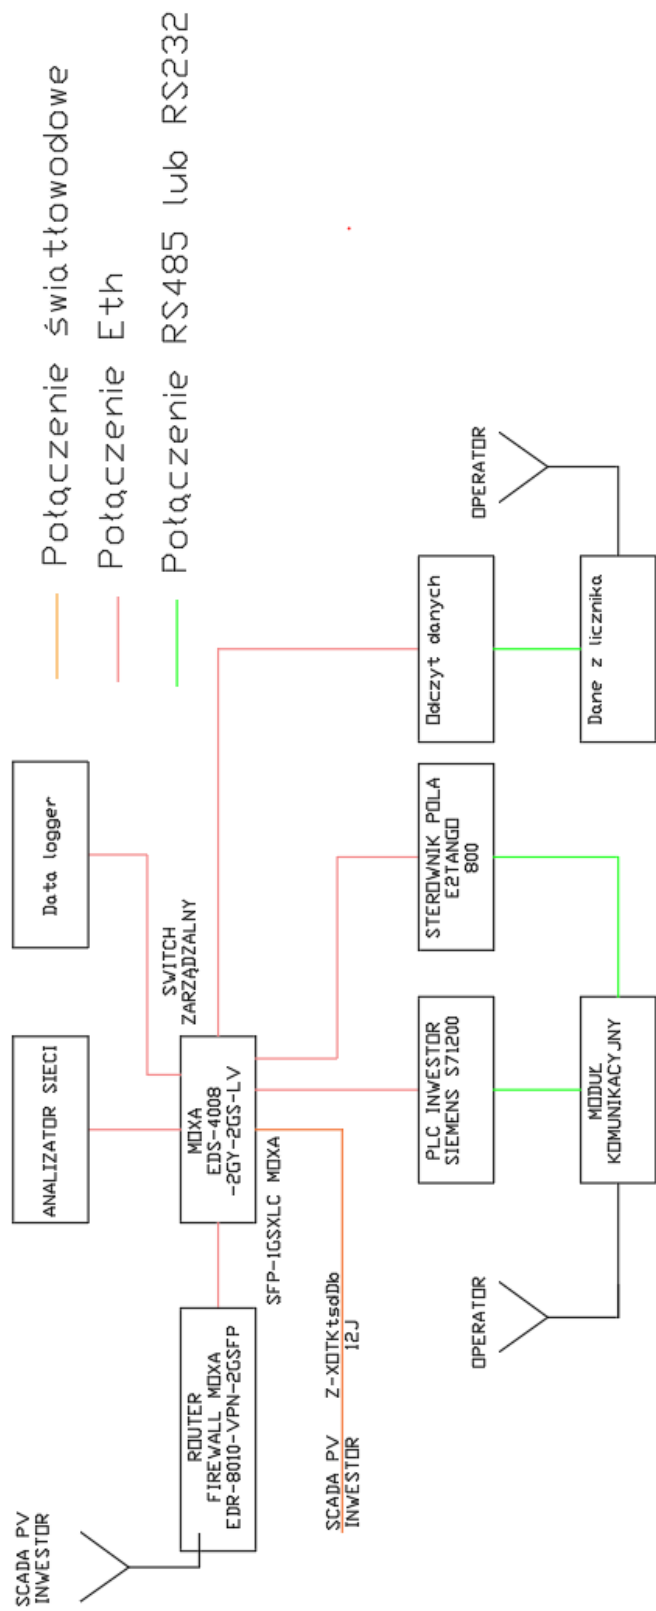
Połączenie światłowodowe
Połączenie Eth
Połączenie RS485 lub RS232

OPERATOR

Odczyt danych

Dane z licznika

Data logger

STEROWNIK POLA E2TANGO 800

SWITCH ZARZĄDZALNY

ANALIZATOR SIECI

MOXA EDS-4008 -2GY-2GS-LV

PLC INWESTOR SIEMENS S71200

MODUŁ KOMUNIKACYJNY

OPERATOR

SFP-1GSXLC MOXA

ROUTER FIREWALL MOXA EDR-8010-VPN-2GSFP

Z-XOTKtsdDb 12J

SCADA PV INWESTOR

SCADA PV INWESTOR